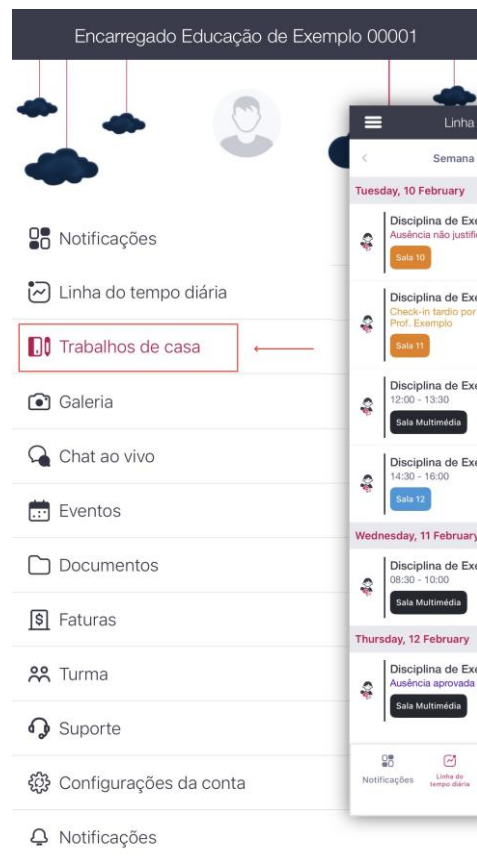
Encarregado Educação de Exemplo 00001

Notificações
Linha do tempo diária
Trabalhos de casa
Galeria
Chat ao vivo
Eventos
Documentos
Faturas
Turma
Suporte
Configurações da conta
Notificações

Linha
Semana
Tuesday, 10 February
Disciplina de Ex
Ausência não justifi
Sala 10
Disciplina de Ex
Check-in tardio por
Prof. Exemplo
Sala 11
Disciplina de Ex
12:00 - 13:30
Sala Multimédia
Disciplina de Ex
14:30 - 16:00
Sala 12
Wednesday, 11 February
Disciplina de Ex
08:30 - 10:00
Sala Multimédia
Thursday, 12 February
Disciplina de Ex
Ausência aprovada
Sala Multimédia
Notificações
Linha do tempo diária